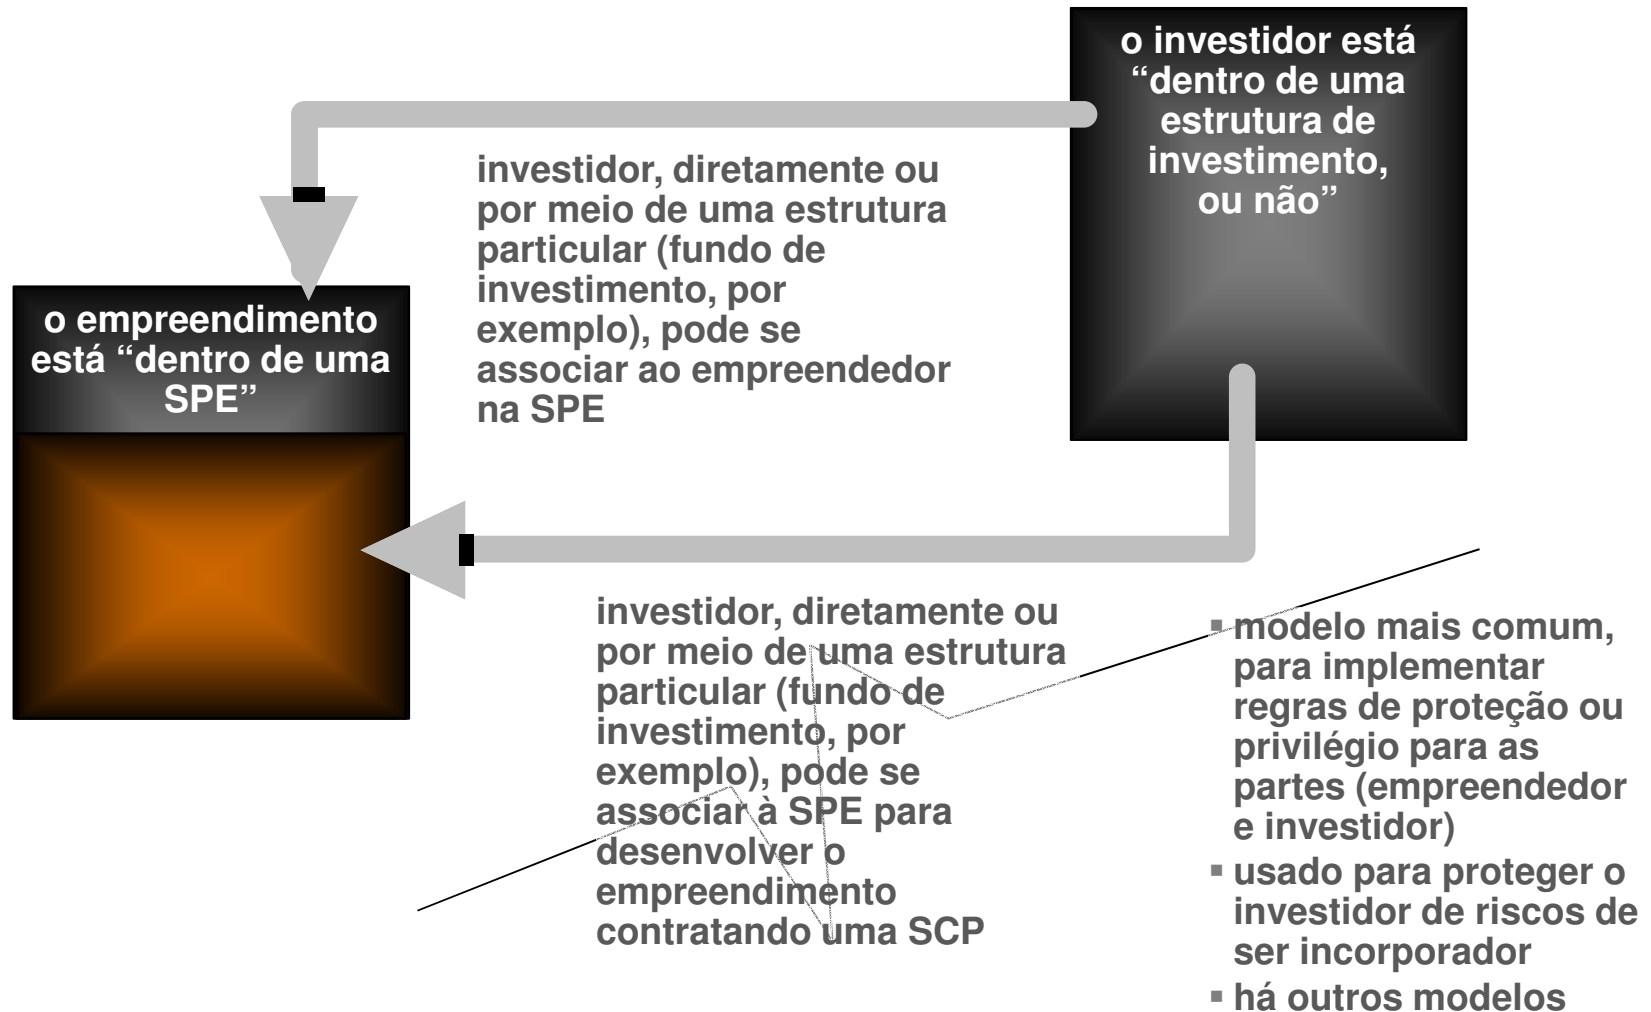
o investidor está "dentro de uma estrutura de investimento, ou não"

investidor, diretamente ou por meio de uma estrutura particular (fundo de investimento, por exemplo), pode se associar ao empreendedor na SPE

o empreendimento está "dentro de uma SPE"

investidor, diretamente ou por meio de uma estrutura particular (fundo de investimento, por exemplo), pode se associar à SPE para desenvolver o empreendimento contratando uma SCP

▪ modelo mais comum, para implementar regras de proteção ou privilégio para as partes (empreendedor e investidor)
▪ usado para proteger o investidor de riscos de ser incorporador
▪ há outros modelos